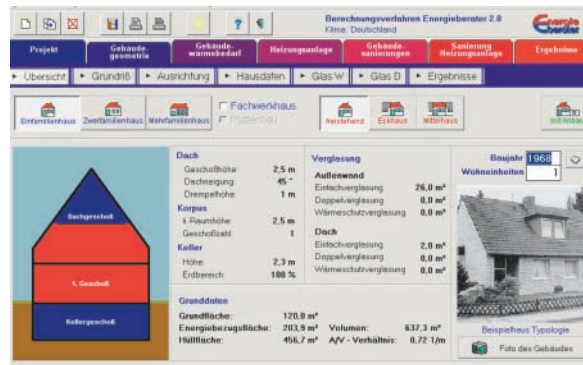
Berechnungsverfahren Energieberater 2.0
Klima: Deutschland

Projekt | Gebäudegeometrie | Gebäudewärmebedarf | Heizungsanlage | Gebäudesanierungen | Sanierung Heizungsanlage | Ergebnisse

▸ Übersicht | ▸ Grundriß | ▸ Ausrichtung | ▸ Hausdaten | ▸ Glas W | ▸ Glas D | ▸ Ergebnisse

Einfamilienhaus | Zweifamilienhaus | Mehrfamilienhaus
Fachwerkhaus
Plattenbau
freistehend | Eckhaus | Mittelhaus | mit Anbau

Dachgeschoß
1. Geschoß
Kellergeschoß

Dach
Geschoßhöhe 2,5 m
Dachneigung 45 °
Drempelhöhe 1 m
Korpus
lt. Raumhöhe 2,5 m
Geschoßzahl 1
Keller
Höhe 2,3 m
Erdbereich 100 %

Verglasung
Außenwand
Einfachverglasung 26,0 m²
Doppelverglasung 0,0 m²
Wärmeschutzverglasung 0,0 m²
Dach
Einfachverglasung 2,0 m²
Doppelverglasung 0,0 m²
Wärmeschutzverglasung 0,0 m²

Baujahr 1968
Wohneinheiten 1

Beispielhaus Typologie
Foto des Gebäudes

Grunddaten
Grundfläche: 120,0 m²
Energiebezugsfläche: 203,9 m² Volumen: 637,3 m³
Hüllfläche: 456,7 m² A/V - Verhältnis: 0,72 1/m